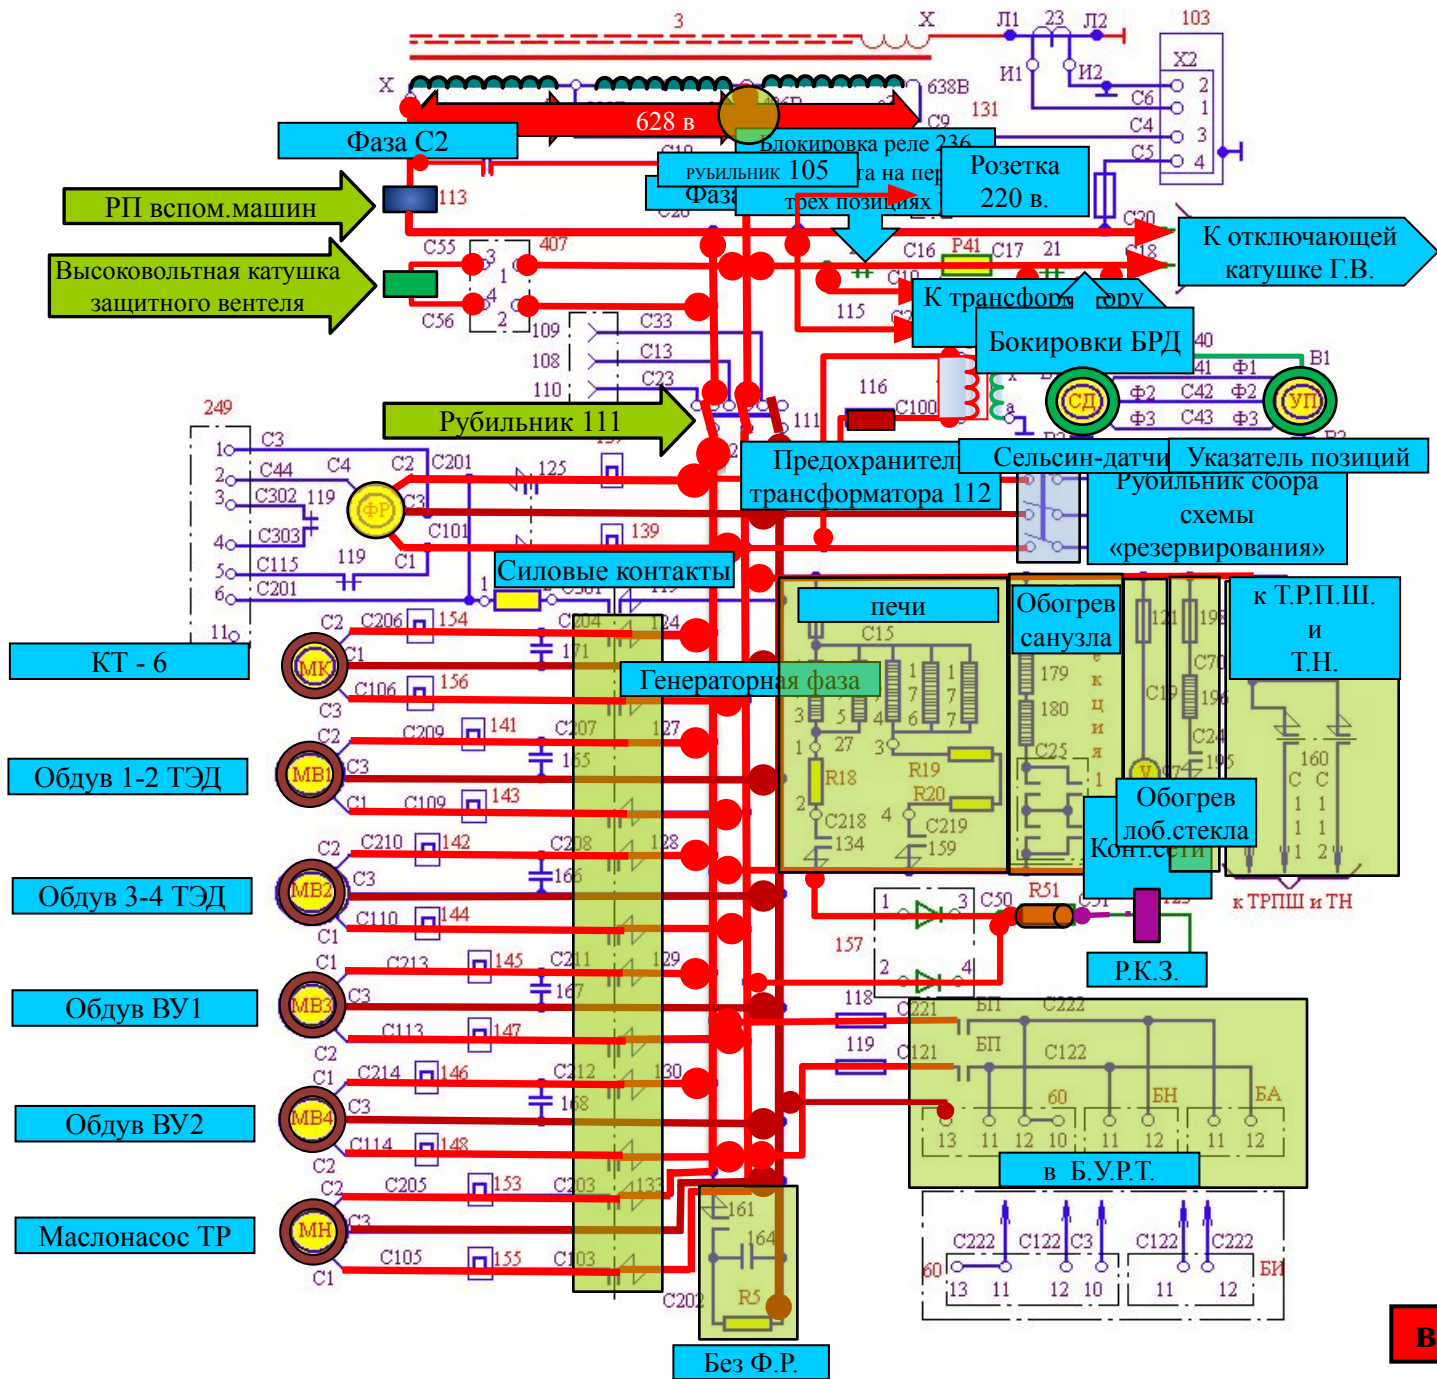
3
X
Л1 23 Л2
103
X2
И1 И2
X
638В
628 в
С9
131
С6 2
С4 1
С5 3
4
Фаза С2
Блокировка реле 236
рубильник 105
Фаза
а на пер
трех позициях
Розетка 220 в.
РП вспом.машин
113
С20
К отключающей катушке Г.В.
С55
407
С16
Р41
С17
21
Высоковольтная катушка защитного вентеля
3
1
4
2
С56
К трансформатору
115
Бокировки БРД
109
С33
108
С13
110
С23
40
41 Ф1
В1
СД
Ф2 С42 Ф2
УП
Ф3 С43 Ф3
Рубильник 111
116
С100
111
249
1
С3
2
С44
С4
С2
С201
125
3
С302
119
ФР
С3
Предохранитель трансформатора 112
Сельсин-датчик
Указатель позиций
Рубильник сбора схемы «резервирования»
С303
4
С101
139
5
С115
119
С1
6
С201
Силовые контакты
1
11
С2
С206
154
С204
124
печи
Обогрев санузла
к Т.Р.П.Ш. и Т.Н.
КТ - 6
МК
С1
171
121
19
С15
С106
156
Генераторная фаза
С3
179
С2
С209
141
С207
127
180
Обдув 1-2 ТЭД
МВ1
С3
155
27
С25
С1
С109
143
R18
R19
R20
С218
С219
134
159
160
Обогрев лоб.стекла
Конт.сети
С2
С210
142
С208
128
Обдув 3-4 ТЭД
МВ2
С3
166
С110
144
С1
R51
С50
1
3
С1
С213
145
С211
129
157
2
4
Р.К.З.
Обдув ВУ1
МВ3
С3
167
к ТРПШ и ТН
С113
147
118
С221
БП
С222
С2
119
С121
БП
С122
С1
С214
146
С212
130
60
БН
БА
Обдув ВУ2
МВ4
С3
168
13 11 12 10 11 12 11 12
С114
148
в Б.У.Р.Т.
С2
С2
С205
153
С203
133
Маслонасос ТР
МН
С3
161
164
С222 С122 С3
С122 С222
С105
155
С103
60
БИ
С1
R5
13 11 12 10 11 12
С202
Без Ф.Р.
в